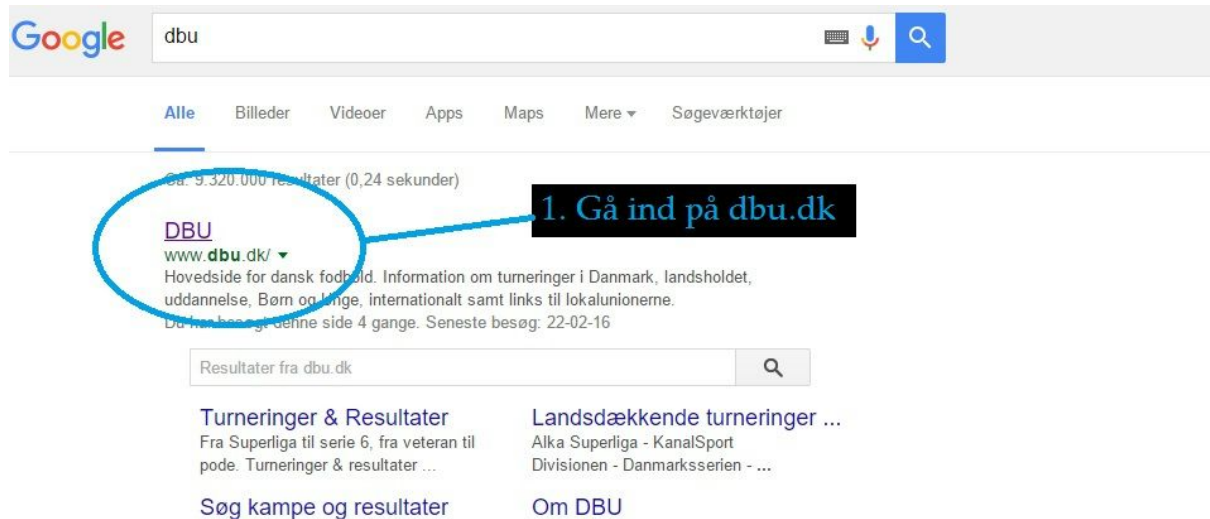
Google dbu

Alle Billeder Videoer Apps Maps Mere ▾ Søgeværktøjer

Ca. 9.320.000 resultater (0,24 sekunder)

1. Gå ind på dbu.dk

DBU
www.dbu.dk/ ▾
Hovedside for dansk fodbold. Information om turneringer i Danmark, landsholdet, uddannelse, Børn og unge, internationalt samt links til lokalunionerne.
Du har besøgt denne side 4 gange. Seneste besøg: 22-02-16

Resultater fra dbu.dk

Turneringer & Resultater
Fra Superliga til serie 6, fra veteran til pode. Turneringer & resultater ...

Landsdækkende turneringer ...
Alka Superliga - KanalSport Divisionen - Danmarksserien - ...

Søg kampe og resultater

Om DBU